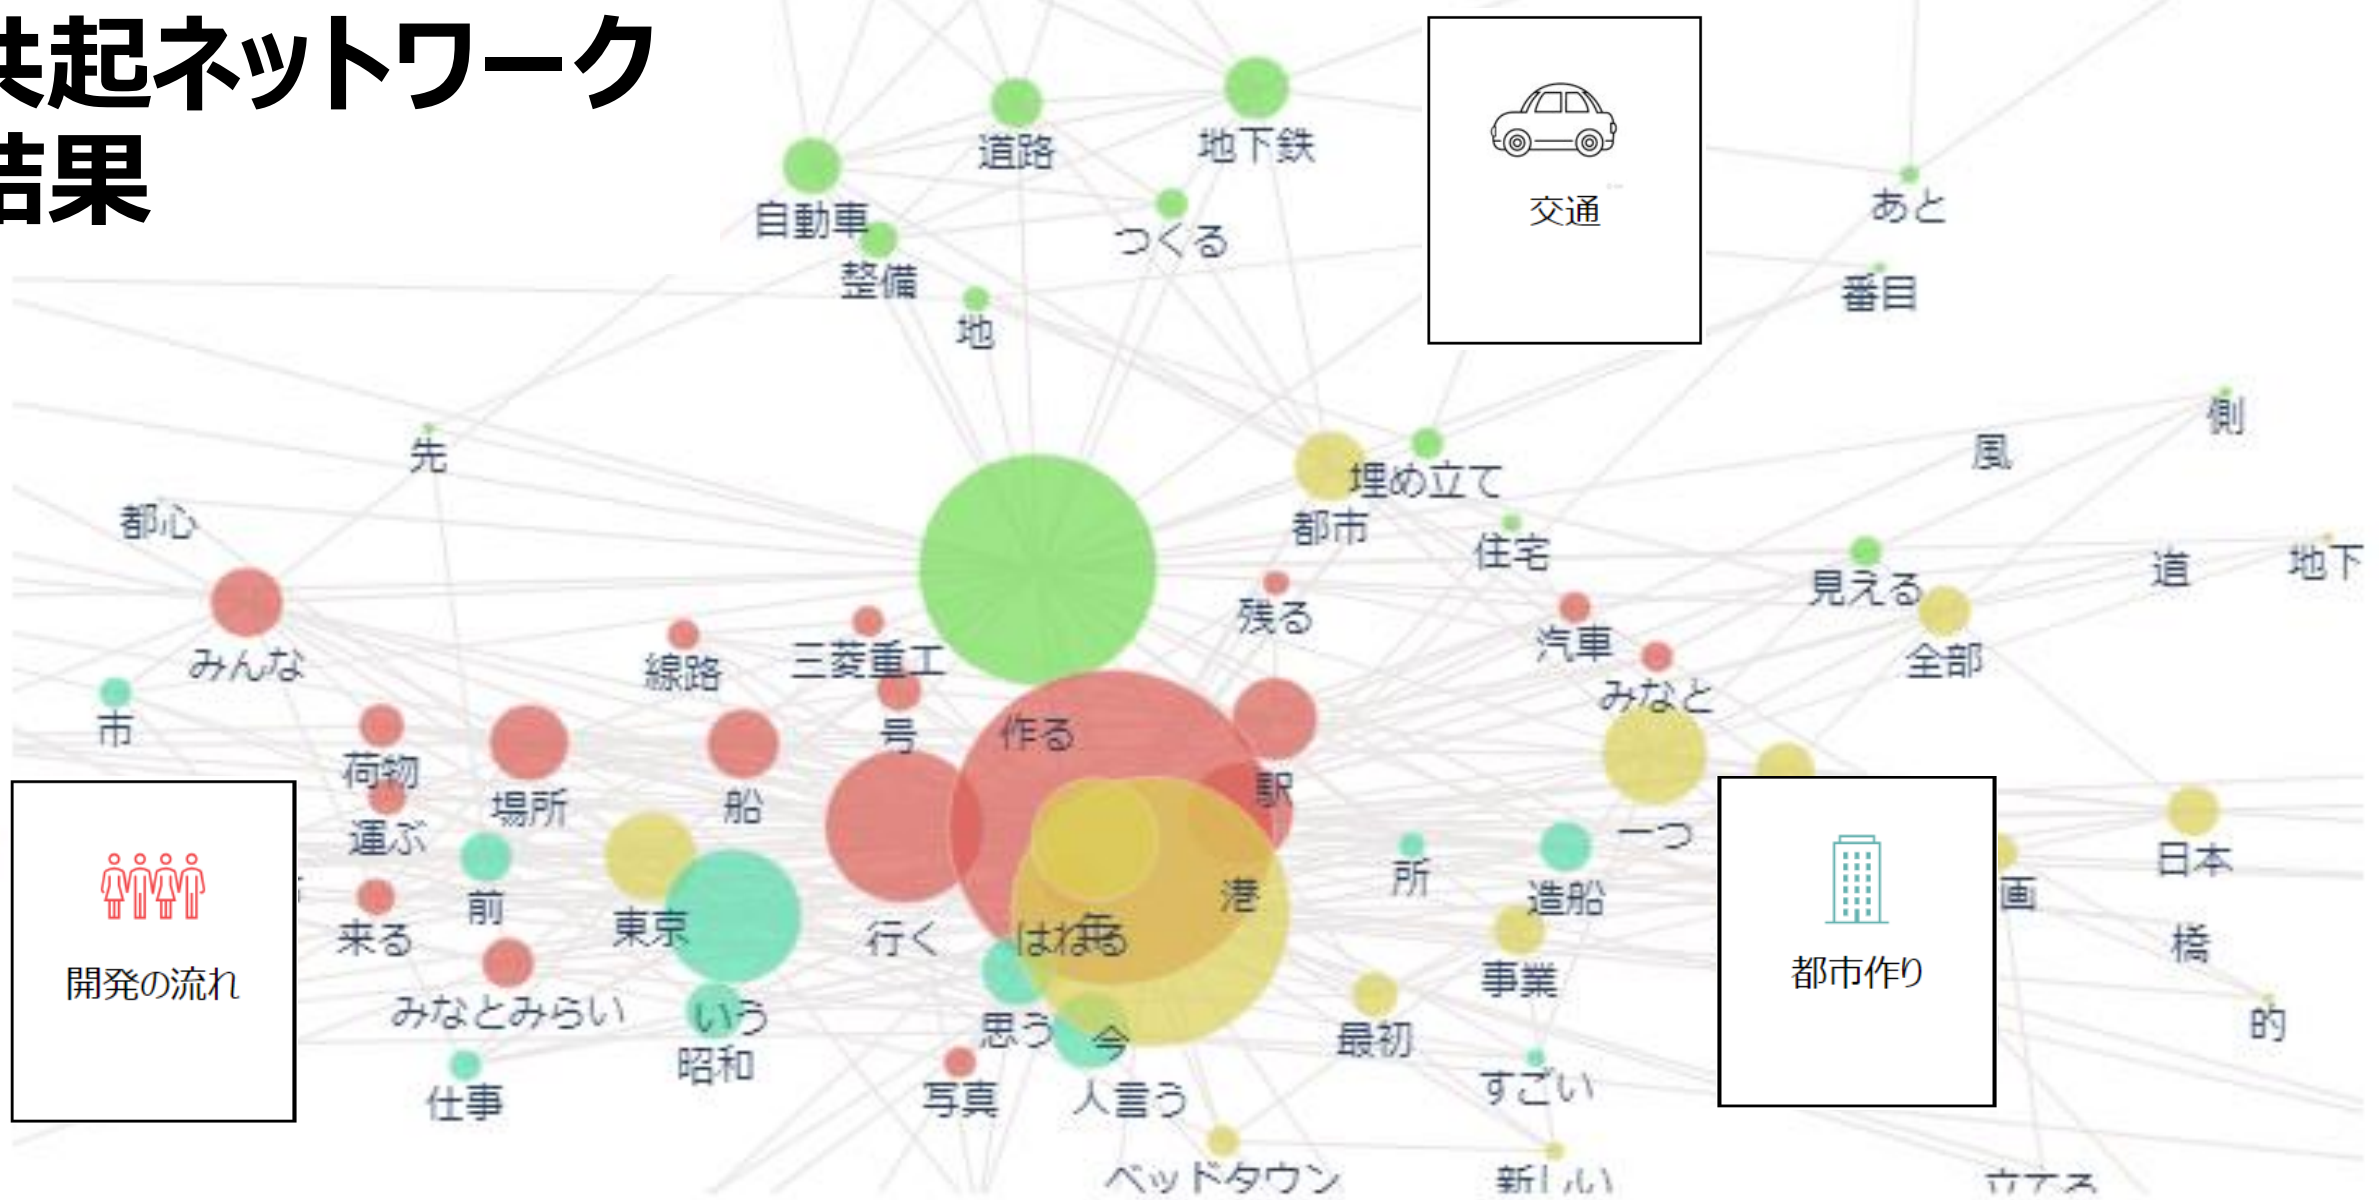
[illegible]起ネットワーク
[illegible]果

交通

道路
地下鉄
自動車
つくる
整備
地
あと
番目
側
先
都心
埋め立て
都市
風
住宅
見える
道
地下
残る
みんな
線路
三菱重工
汽車
全部
みなと
市
号
作る
荷物
場所
船
駅
運ぶ
一つ
前
港
所
造船
日本
来る
東京
行く
はま
画
橋
事業
みなとみらい
いう
思う
今
最初
的
昭和
仕事
写真
人
言う
すごい
ベッドタウン
新しい
立てる

開発の流れ

都市作り